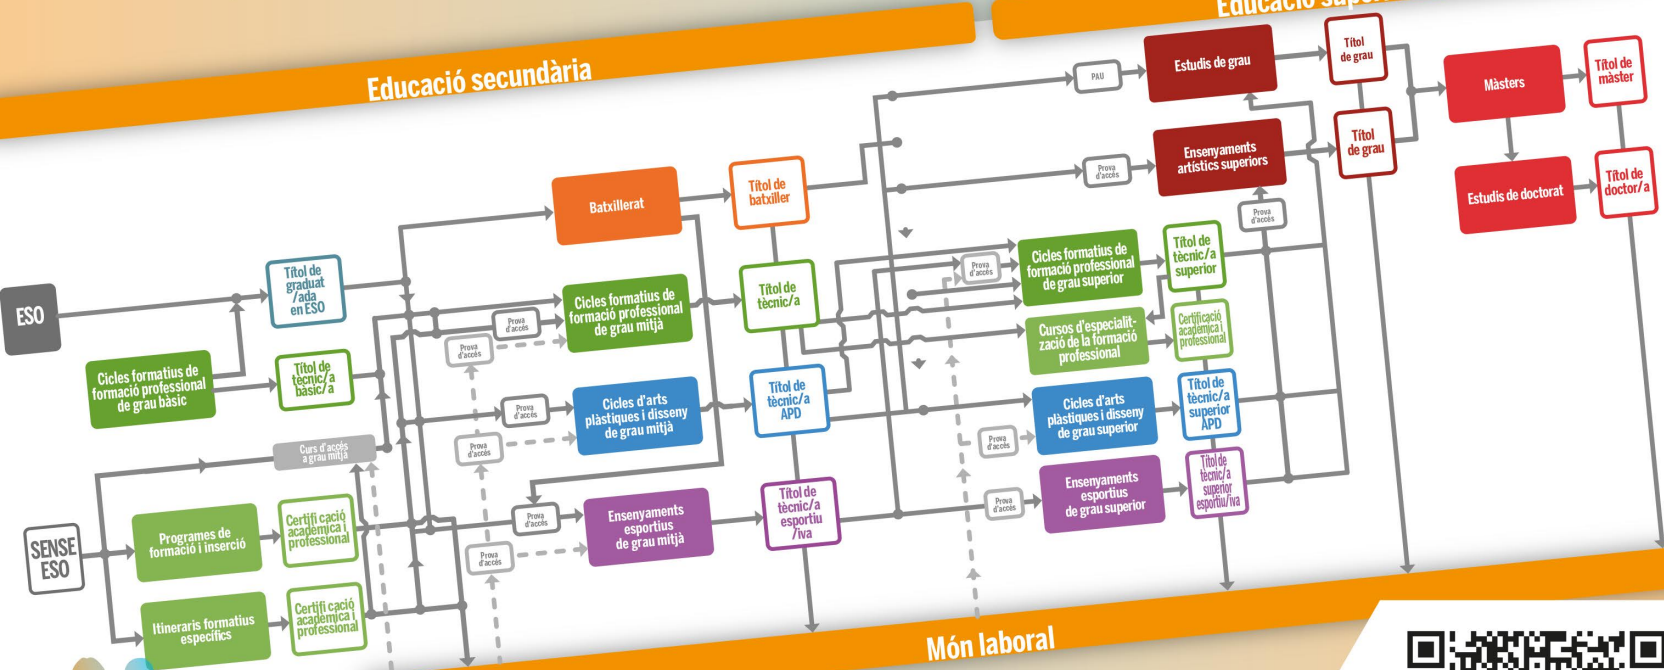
Educació secundària

Educació sup

ESO

SENSE ESO

Títol de graduat /ada en ESO

Cicles formatius de formació professional de grau bàsic

Títol de tècnic/a bàsic/a

Curs d'accés a grau mitjà

Programes de formació i inserció

Certificació acadèmica i professional

Itineraris formatius específics

Certificació acadèmica i professional

Prova d'accés

Prova d'accés

Prova d'accés

Prova d'accés

Prova d'accés

Prova d'accés

Batxillerat

Cicles formatius de formació professional de grau mitjà

Cicles d'arts plàstiques i disseny de grau mitjà

Ensenyaments esportius de grau mitjà

Títol de batxiller

Títol de tècnic/a

Títol de tècnic/a APD

Títol de tècnic/a esportiu /iva

PAU

Prova d'accés

Prova d'accés

Prova d'accés

Prova d'accés

Prova d'accés

Estudis de grau

Ensenyaments artístics superiors

Cicles formatius de formació professional de grau superior

Cursos d'especialització de la formació professional

Cicles d'arts plàstiques i disseny de grau superior

Ensenyaments esportius de grau superior

Títol de tècnic/a superior

Certificació acadèmica i professional

Títol de tècnic/a superior APD

Títol de tècnic/a superior esportiu/iva

Títol de grau

Títol de grau

Màsters

Títol de màster

Estudis de doctorat

Títol de doctor/a

Món laboral